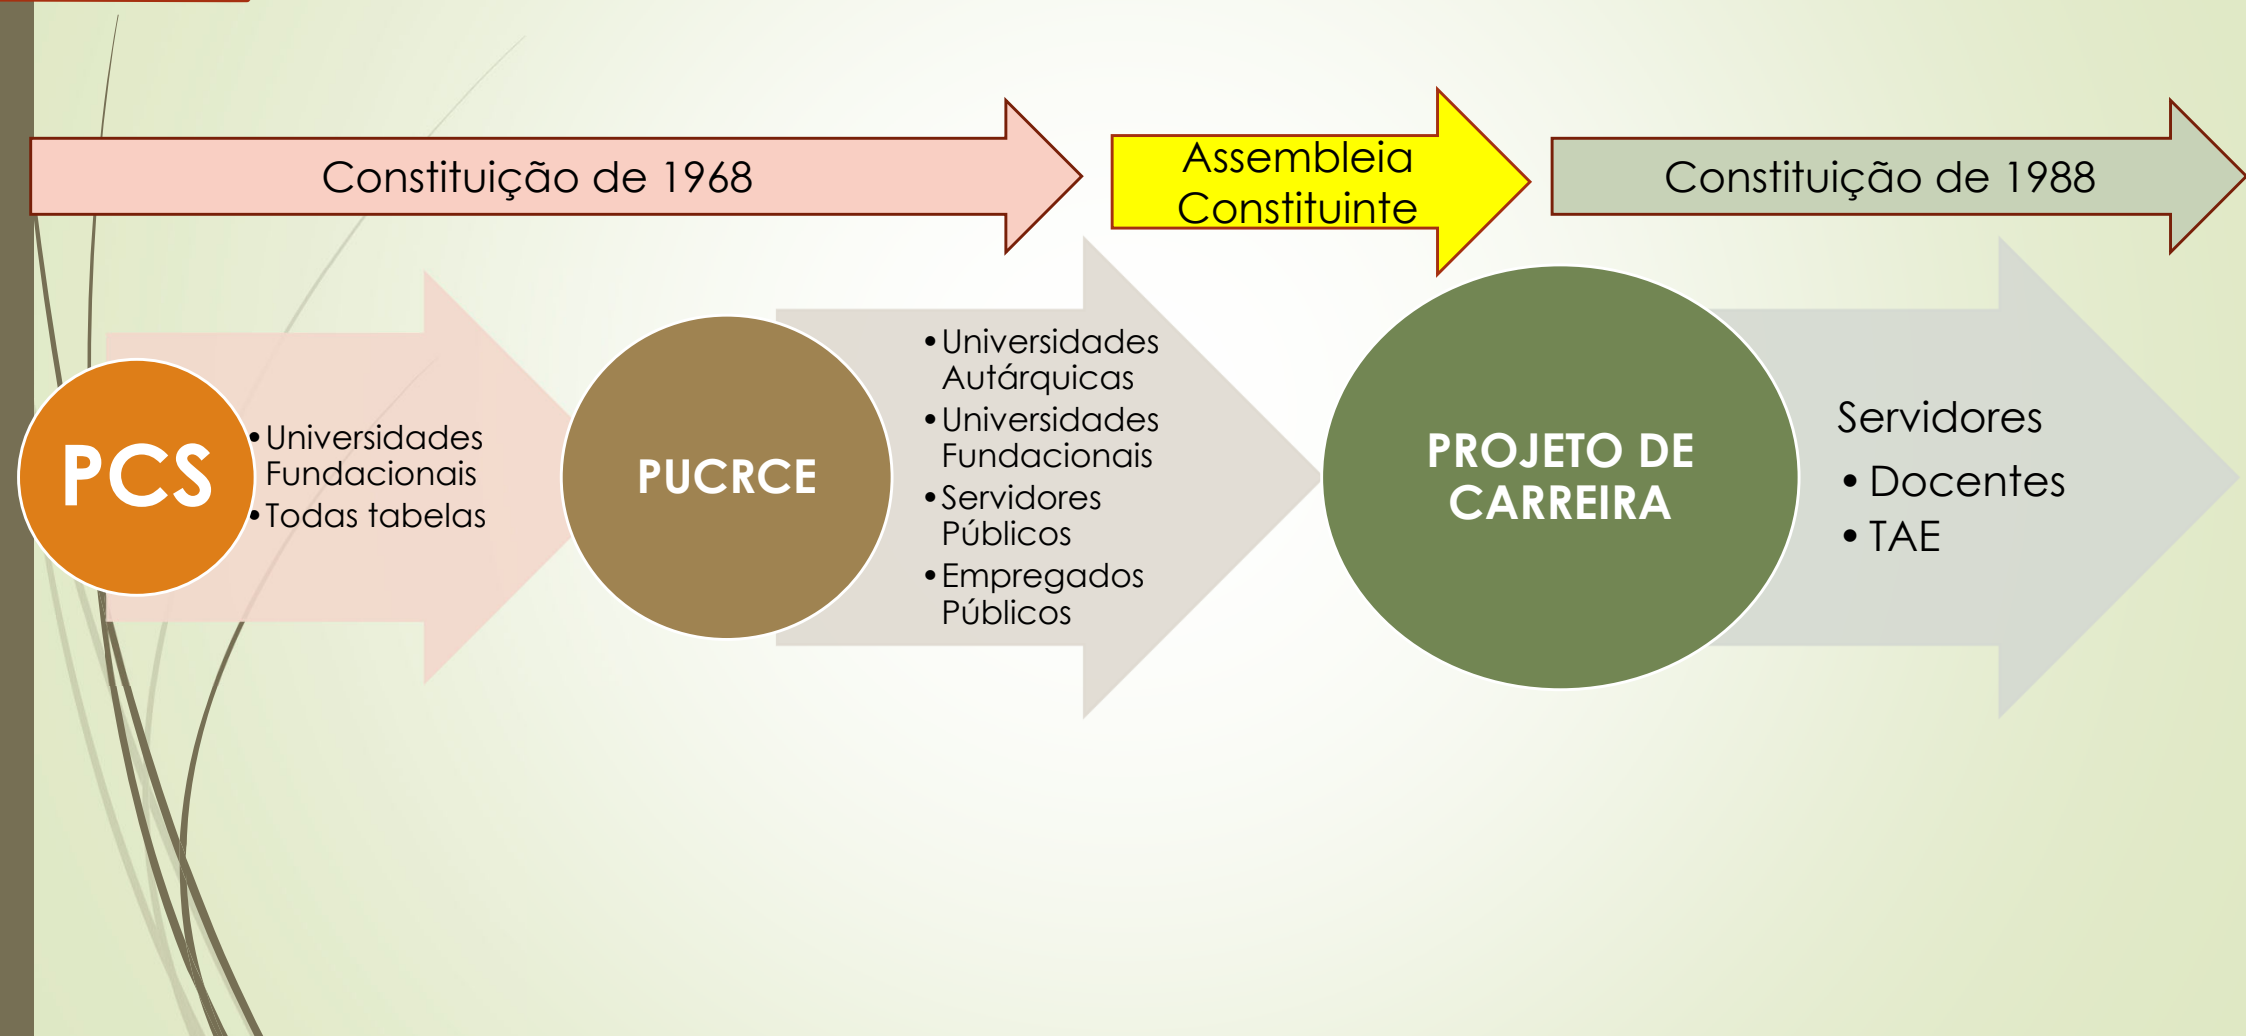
Constituição de 1968

Assembleia Constituinte

Constituição de 1988

PCS

- Universidades Fundacionais
- Todas tabelas

PUCRCE

- Universidades Autárquicas
- Universidades Fundacionais
- Servidores Públicos
- Empregados Públicos

PROJETO DE CARREIRA

Servidores

- Docentes
- TAE